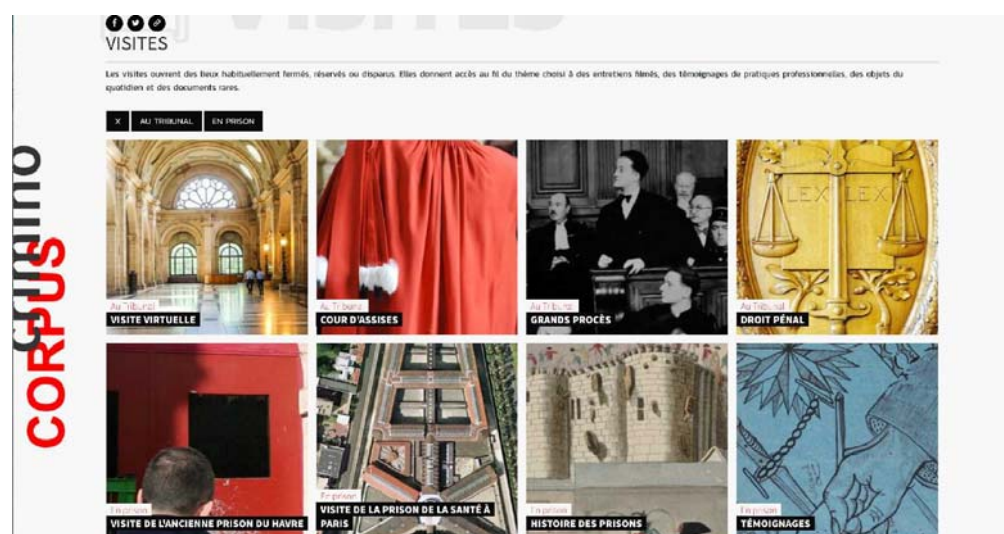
VISITES

Les visites ouvrent des lieux habituellement fermés, réservés ou disparus. Elles donnent accès au fil du thème choisi à des entretiens filmés, des témoignages de pratiques professionnelles, des objets du quotidien et des documents rares.

X AU TRIBUNAL EN PRISON

CORPUS crimino

LEX LEX

Au Tribunal
VISITE VIRTUELLE

Au Tribunal
COUR D'ASSISES

Au Tribunal
GRANDS PROCÈS

Au Tribunal
DROIT PÉNAL

En prison
VISITE DE L'ANCIENNE PRISON DU HAVRE

En prison
VISITE DE LA PRISON DE LA SANTÉ À PARIS

En prison
HISTOIRE DES PRISONS

En prison
TÉMOIGNAGES